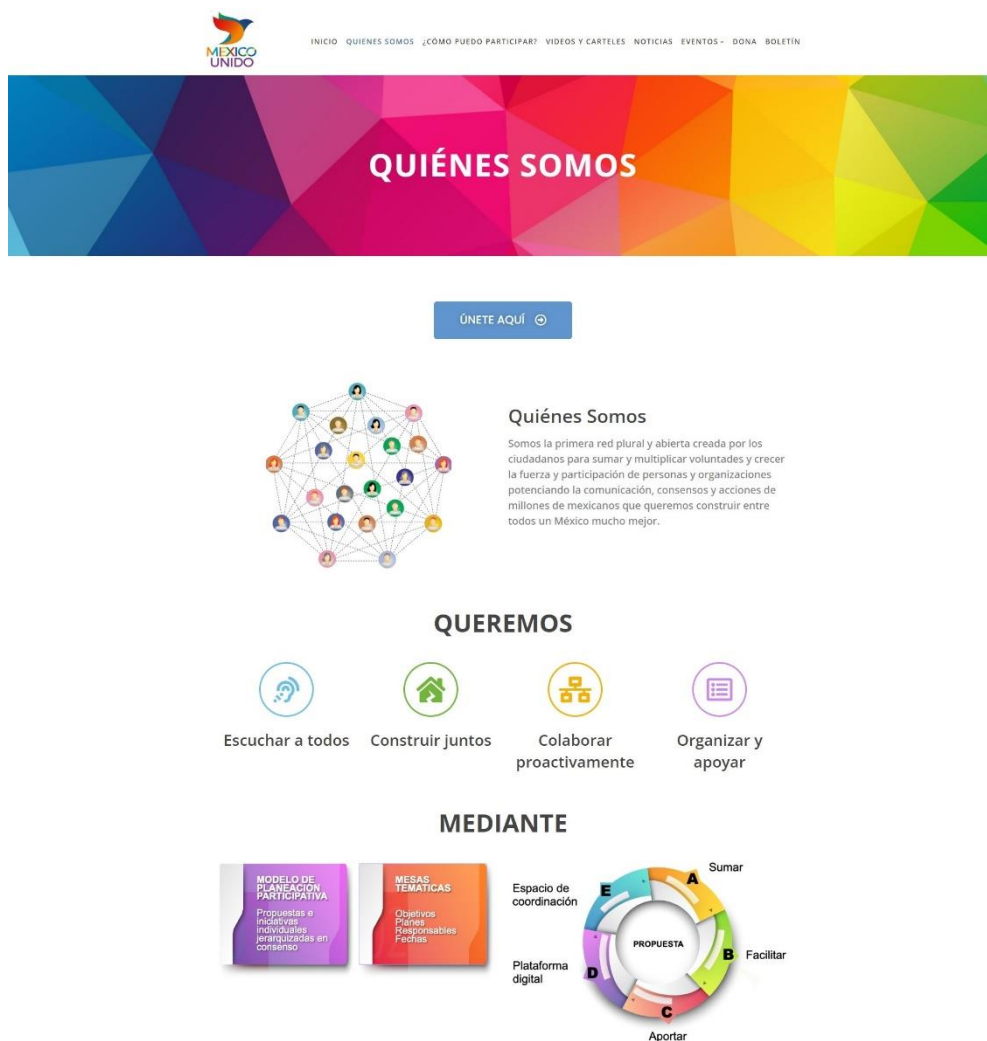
MEXICO UNIDO

INICIO QUIENES SOMOS ¿CÓMO PUEDO PARTICIPAR? VIDEOS Y CARTELES NOTICIAS EVENTOS DONA BOLETÍN

QUIÉNES SOMOS

ÚNETE AQUÍ

Quiénes Somos

Somos la primera red plural y abierta creada por los ciudadanos para sumar y multiplicar voluntades y crecer la fuerza y participación de personas y organizaciones potenciando la comunicación, consensos y acciones de millones de mexicanos que queremos construir entre todos un México mucho mejor.

QUEREMOS

Escuchar a todos

Construir juntos

Colaborar proactivamente

Organizar y apoyar

MEDIANTE

MODELO DE PLANEACIÓN PARTICIPATIVA
Propuestas e iniciativas individuales jerarquizadas en consenso

MESAS TEMÁTICAS
Objetivos
Planes
Responsables
Fechas

Espacio de coordinación
E
A
Sumar
PROPUESTA
B
Facilitar
Plataforma digital
D
C
Aportar